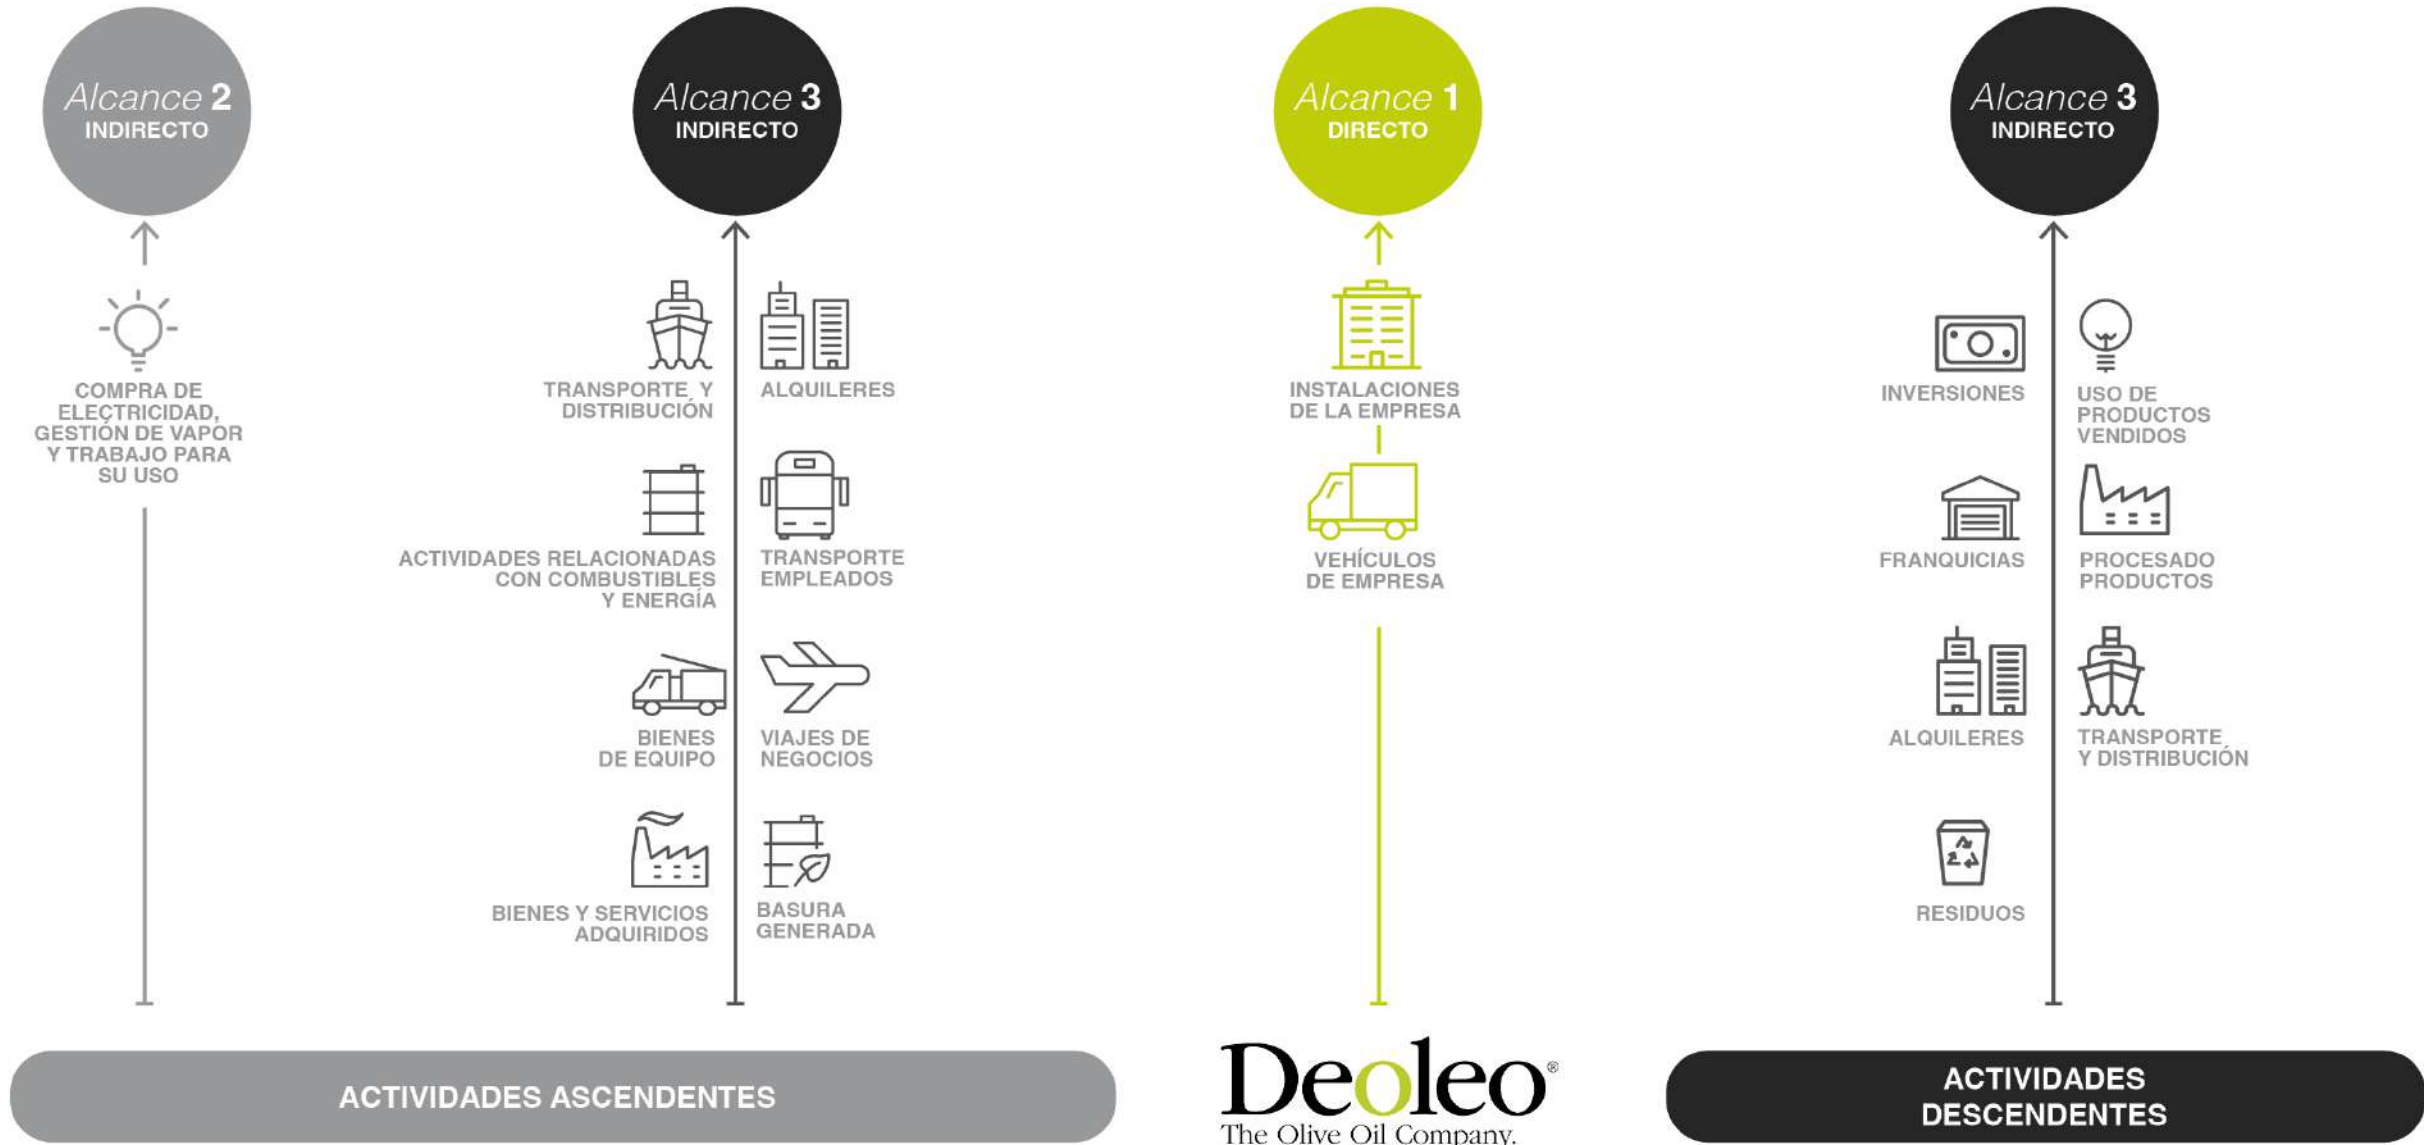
Alcance 2
INDIRECTO

COMPRA DE ELECTRICIDAD, GESTIÓN DE VAPOR Y TRABAJO PARA SU USO

Alcance 3
INDIRECTO

TRANSPORTE Y DISTRIBUCIÓN

ALQUILERES

ACTIVIDADES RELACIONADAS CON COMBUSTIBLES Y ENERGÍA

TRANSPORTE EMPLEADOS

BIENES DE EQUIPO

VIAJES DE NEGOCIOS

BIENES Y SERVICIOS ADQUIRIDOS

BASURA GENERADA

Alcance 1
DIRECTO

INSTALACIONES DE LA EMPRESA

VEHÍCULOS DE EMPRESA

Alcance 3
INDIRECTO

INVERSIONES

USO DE PRODUCTOS VENDIDOS

FRANQUICIAS

PROCESADO PRODUCTOS

ALQUILERES

TRANSPORTE Y DISTRIBUCIÓN

RESIDUOS

ACTIVIDADES ASCENDENTES

Deoleo®
The Olive Oil Company.

ACTIVIDADES DESCENDENTES